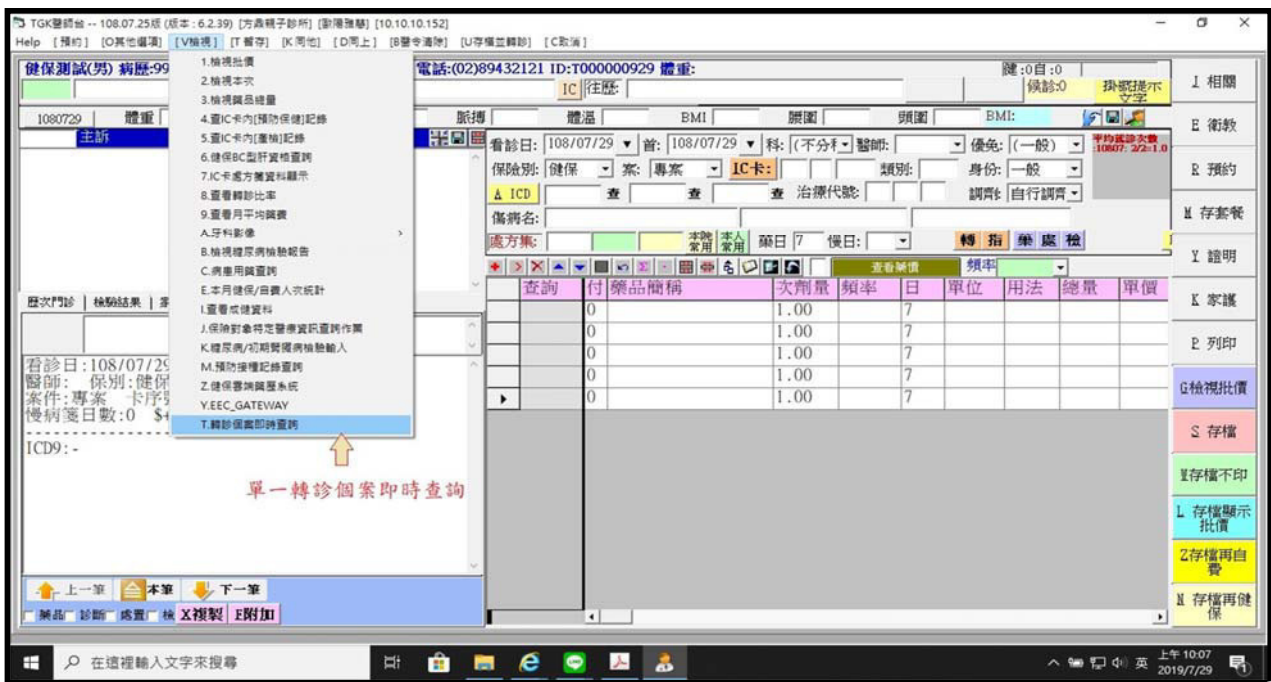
TGK醫師台 -- 108.07.25版 (版本 : 6.2.39) [方鼎親子診所] [劉隆雅騎] [10.10.10.152]

Help [預約] [O其他選項] [V檢視] [T餐存] [K同他] [D同上] [B醫令清除] [U存檔並轉診] [C取消]

健保測試(男) 病歷:99

1.檢視批價
2.檢視本次
3.檢視藥品總量
4.查IC卡內[預防保健]記錄
5.查IC卡內[重檢]記錄
6.健保BC型肝炎檢查詢
7.IC卡處方簽資料顯示
8.查看轉診比率
9.查看月平均藥費
A.牙科影像
B.檢視糖尿病檢驗報告
C.病患用藥查詢
E.本月健保/自費人次統計
I.查看成健資料
J.保險對象特定醫療資訊查詢作業
K.糖尿病/初期腎臟病檢驗輸入
M.預防接種記錄查詢
Z.健保雲端藥歷系統
Y.EEC_GATEWAY
T.轉診個案即時查詢

電話:(02)89432121 ID:T000000929 體重:

IC 往歷:

健:0自:0
候診:0
掛號提示文字

1080729 體重 脈搏 體溫 BMI 腰圍 頭圍 BMI:

主訴

看診日: 108/07/29 首: 108/07/29 科: (不分科) 醫師: 優免: (一般)
保險別: 健保 案: 專案 IC卡: 類別: 身份: 一般
A ICD 查 查 查 治療代號: 調劑: 自行調劑
傷病名:
處方集: 本院常用 本人常用 藥日 7 慢日:
轉 指 樂 處 檢

平均就診次數 :10807: 2/2=1.0

查看藥價 頻率

| 查詢 | 付 | 藥品簡稱 | 次劑量 | 頻率 | 日 | 單位 | 用法 | 總量 | 單價 |
|---|---|---|---|---|---|---|---|---|---|
| | 0 | | 1.00 | | 7 | | | | |
| | 0 | | 1.00 | | 7 | | | | |
| | 0 | | 1.00 | | 7 | | | | |
| | 0 | | 1.00 | | 7 | | | | |
| | 0 | | 1.00 | | 7 | | | | |

歷次門診 | 檢驗結果 |

看診日:108/07/29
醫師: 保別:健保
案件:專案 卡序
慢病箋日數:0 $
ICD9: -

單一轉診個案即時查詢

上一筆 本筆 下一筆
藥品 診斷 處置 檢 X複製 E附加

J 相關
E 衛教
R 預約
M 存套餐
Y 證明
K 家護
P 列印
G檢視批價
S 存檔
W存檔不印
L 存檔顯示批價
Z存檔再自費
N 存檔再健保

在這裡輸入文字來搜尋

上午 10:07
2019/7/29
英